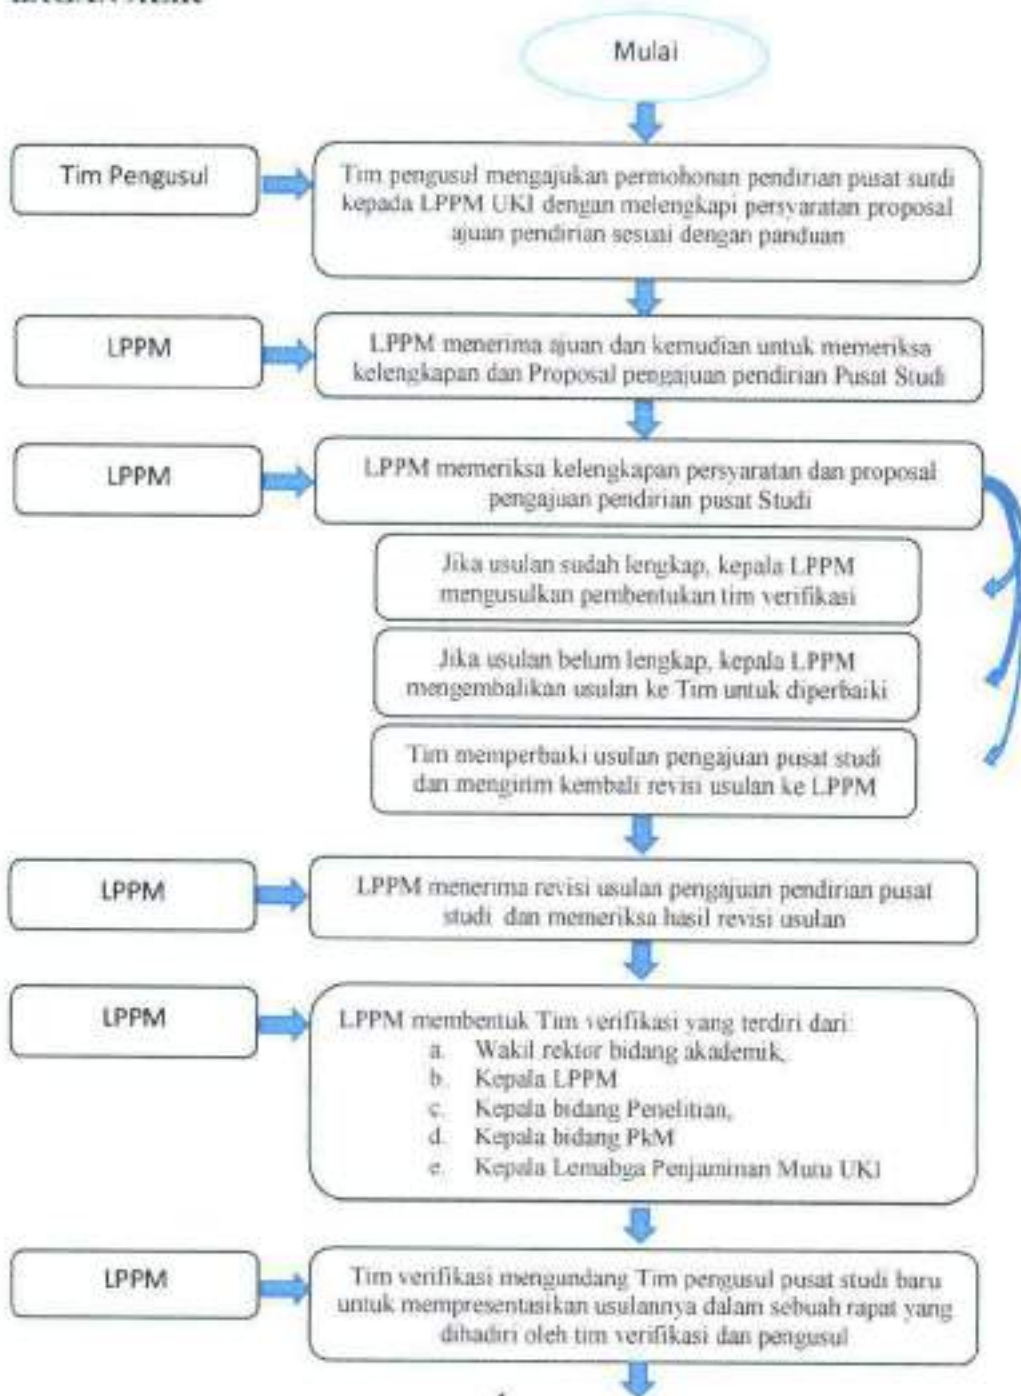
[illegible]

Mulai

Tim Pengusul

Tim pengusul mengajukan permohonan pendirian pusat sutdi kepada LPPM UKI dengan melengkapi persyaratan proposal ajuan pendirian sesuai dengan panduan

LPPM

LPPM menerima ajuan dan kemudian untuk memeriksa kelengkapan dan Proposal pengajuan pendirian Pusat Studi

LPPM

LPPM memeriksa kelengkapan persyaratan dan proposal pengajuan pendirian pusat Studi

Jika usulan sudah lengkap, kepala LPPM mengusulkan pembentukan tim verifikasi

Jika usulan belum lengkap, kepala LPPM mengembalikan usulan ke Tim untuk diperbaiki

Tim memperbaiki usulan pengajuan pusat studi dan mengirim kembali revisi usulan ke LPPM

LPPM

LPPM menerima revisi usulan pengajuan pendirian pusat studi dan memeriksa hasil revisi usulan

LPPM

LPPM membentuk Tim verifikasi yang terdiri dari:
a. Wakil rektor bidang akademik,
b. Kepala LPPM
c. Kepala bidang Penelitian,
d. Kepala bidang PkM
e. Kepala Lemabga Penjaminan Mutu UKI

LPPM

Tim verifikasi mengundang Tim pengusul pusat studi baru untuk mempresentasikan usulannya dalam sebuah rapat yang dihadiri oleh tim verifikasi dan pengusul